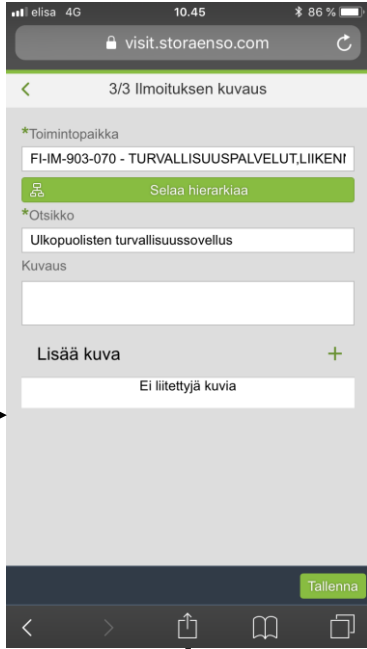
elisa 4G
10.45
86 %
visit.storaenso.com

<
3/3 Ilmoituksen kuvaus

*Toimintopaikka
FI-IM-903-070 - TURVALLISUUSPALVELUT,LIIKENI
Selaa hierarkiaa
*Otsikko
Ulkopuolisten turvallisuussovellus
Kuvaus

Lisää kuva
+
Ei liitettyjä kuvia

Tallenna